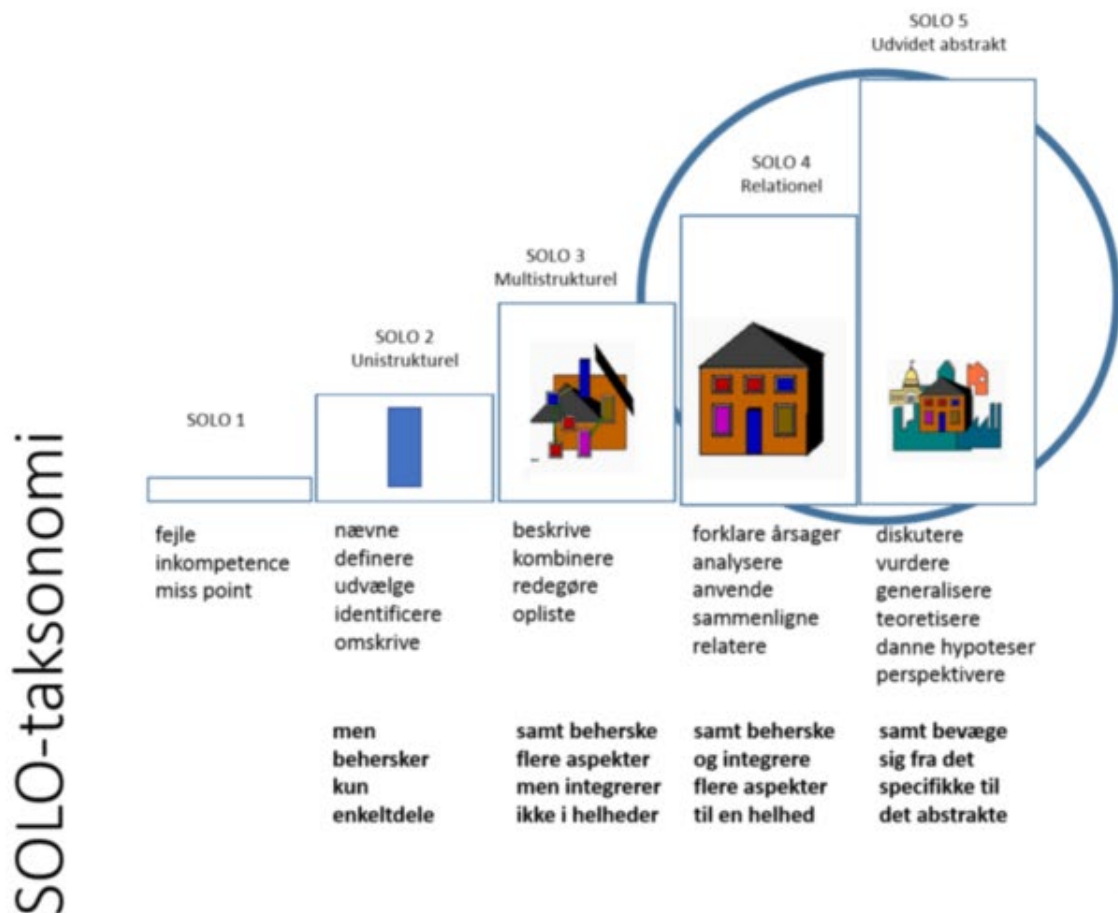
SOLO-taksonomi

SOLO 1

SOLO 2
Unistrukturel

SOLO 3
Multistrukturel

SOLO 4
Relationel

SOLO 5
Udvidet abstrakt

fejle
inkompetence
miss point

nævne
definere
udvælge
identificere
omskrive

beskrive
kombinere
redegøre
opliste

forklare årsager
analysere
anvende
sammenligne
relatere

diskutere
vurdere
generalisere
teoretisere
danne hypoteser
perspektivere

**men behersker kun enkeltdele**

**samt beherske flere aspekter men integrerer ikke i helheder**

**samt beherske og integrere flere aspekter til en helhed**

**samt bevæge sig fra det specifikke til det abstrakte**